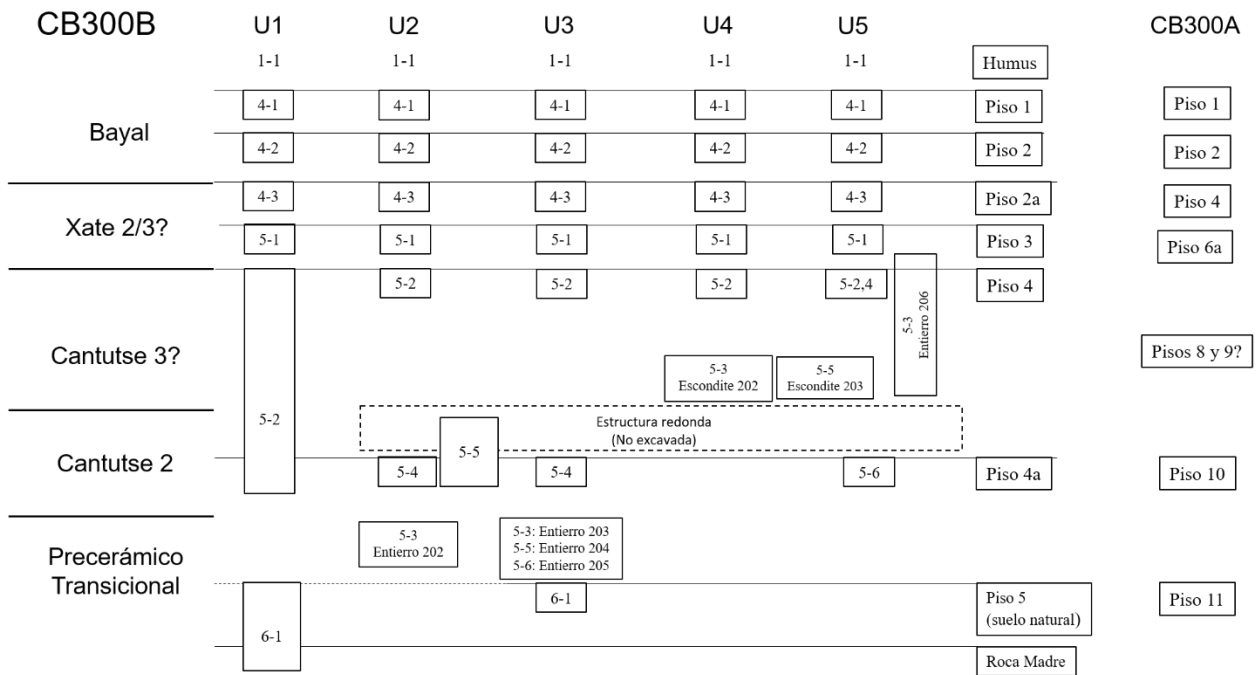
CB300B U1 U2 U3 U4 U5 CB300A

1-1 1-1 1-1 1-1 1-1 Humus

Bayal

4-1 4-1 4-1 4-1 4-1 Piso 1 Piso 1

4-2 4-2 4-2 4-2 4-2 Piso 2 Piso 2

Xate 2/3?

4-3 4-3 4-3 4-3 4-3 Piso 2a Piso 4

5-1 5-1 5-1 5-1 5-1 Piso 3 Piso 6a

5-2 5-2 5-2 5-2,4 Piso 4

5-3 Entierro 206

Cantutse 3?

5-3 Escondite 202

5-5 Escondite 203

Pisos 8 y 9?

5-2

Estructura redonda (No excavada)

5-5

Cantutse 2

5-4 5-4 5-6 Piso 4a Piso 10

Precerámico Transicional

5-3 Entierro 202

5-3: Entierro 203
5-5: Entierro 204
5-6: Entierro 205

6-1 Piso 5 (suelo natural) Piso 11

6-1

Roca Madre